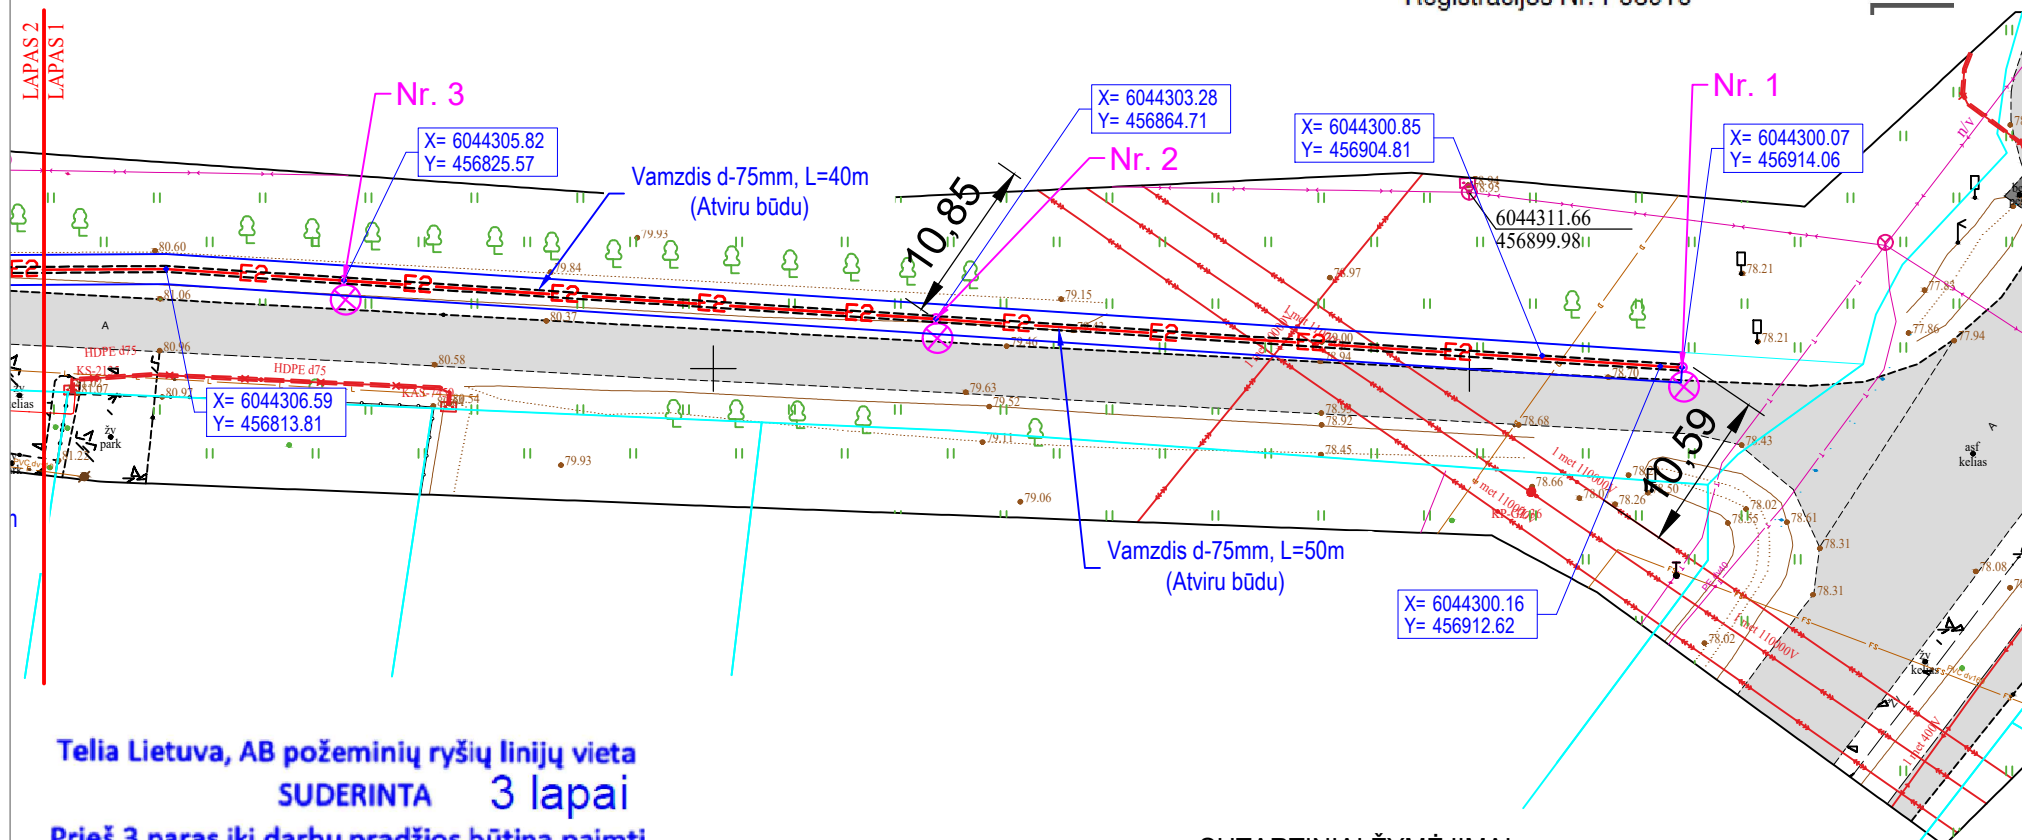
LAPAS 2
LAPAS 1

Nr. 3
X= 6044305.82
Y= 456825.57

Vamzdis d-75mm, L=40m
(Atviru būdu)

10,85

X= 6044303.28
Y= 456864.71

Nr. 2

X= 6044300.85
Y= 456904.81

Nr. 1
X= 6044300.07
Y= 456914.06

6044311.66
456899.98

E2 E2 E2 E2 E2 E2 E2 E2 E2 E2

80.60
79.93
79.84
81.06
80.37
79.15
78.97
78.21
78.21
80.96
80.58
79.63
79.52
80.97
79.11
79.93
79.06
78.68
78.43
78.45
78.31
78.31
78.08
78.02
78.61
78.26
78.66
77.86
77.94

HDPE d75
HDPE d75
KS-21
KAS
clias
žv
park
asf
kelias
žv
kelias

X= 6044306.59
Y= 456813.81

40,59

Vamzdis d-75mm, L=50m
(Atviru būdu)

X= 6044300.16
Y= 456912.62

l met 110000V
met 110000V
l met 110000V

Telia Lietuva, AB požeminių ryšių linijų vieta
SUDERINTA 3 lapai
Prieš 3 paras iki darbų pradžios būtina paimti